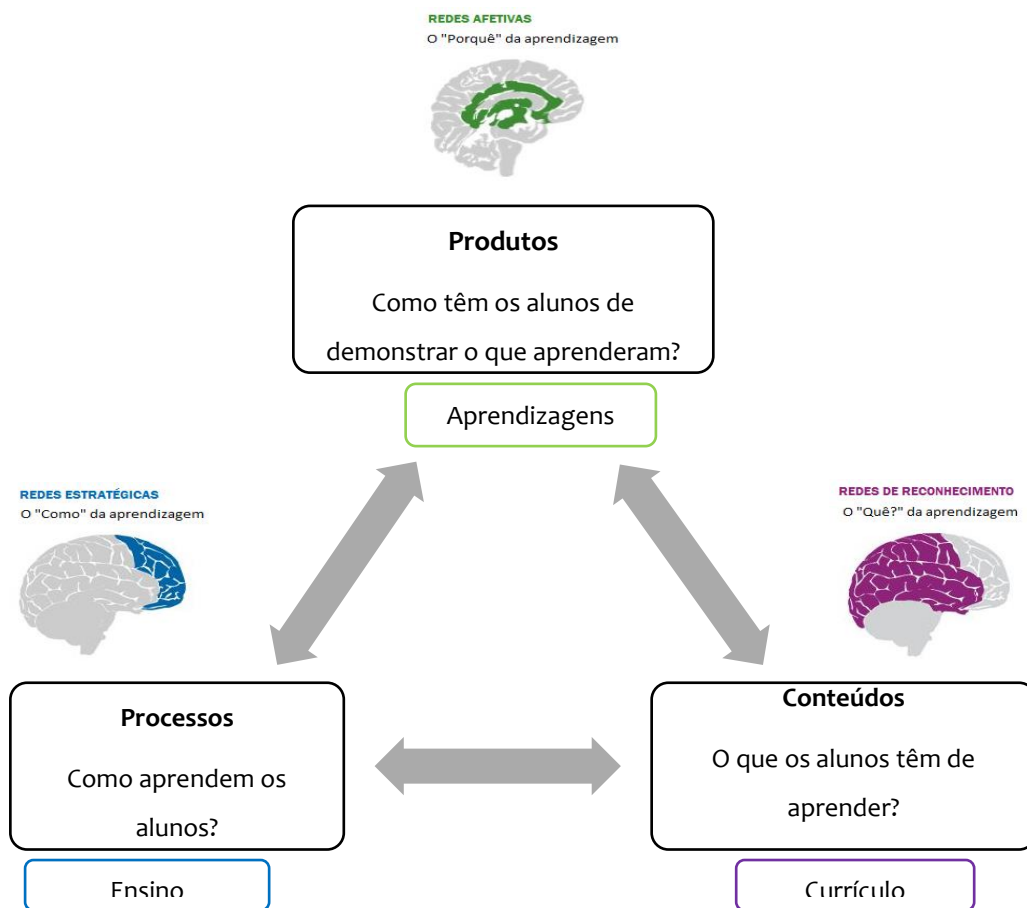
REDES AFETIVAS
O "Porquê" da aprendizagem

**Produtos**

Como têm os alunos de demonstrar o que aprenderam?

Aprendizagens

REDES ESTRATÉGICAS
O "Como" da aprendizagem

REDES DE RECONHECIMENTO
O "Quê?" da aprendizagem

**Processos**

Como aprendem os alunos?

Ensino

**Conteúdos**

O que os alunos têm de aprender?

Currículo